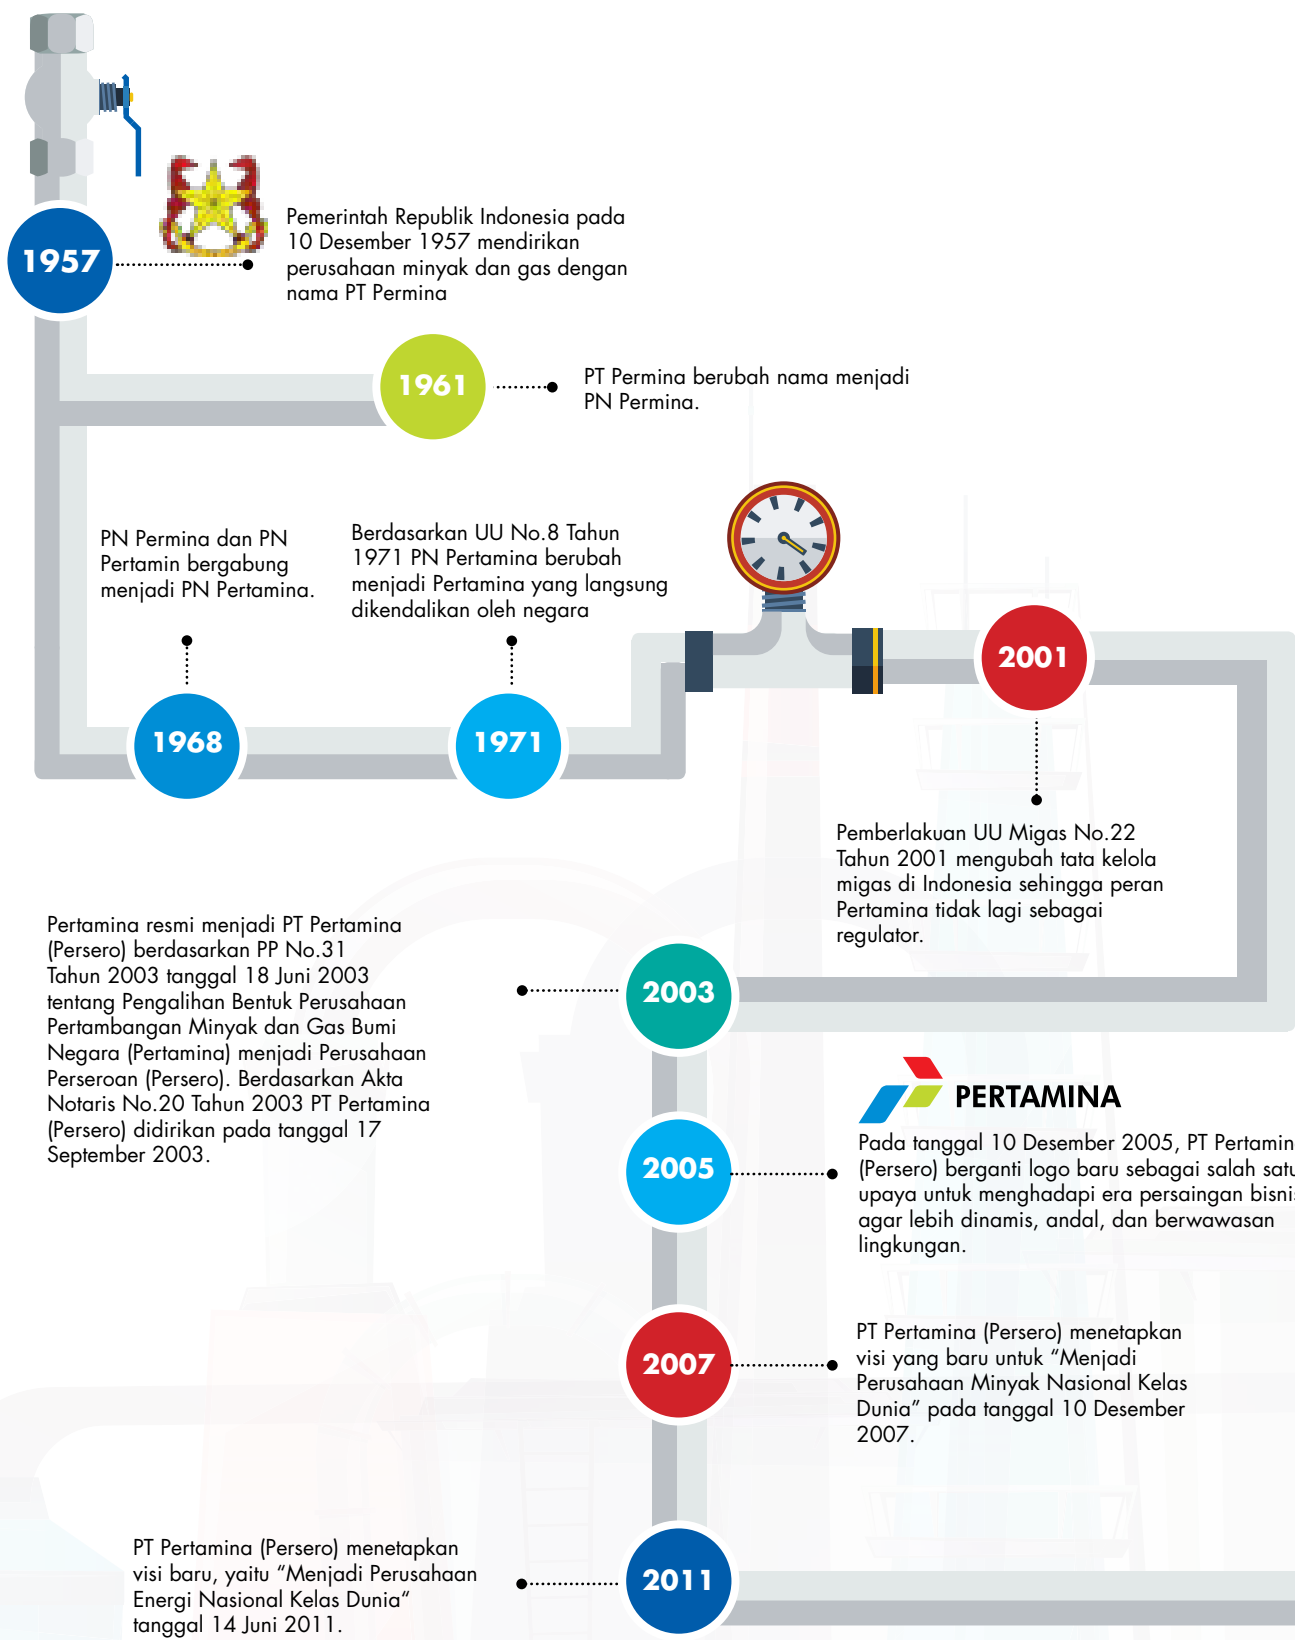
1957

Pemerintah Republik Indonesia pada 10 Desember 1957 mendirikan perusahaan minyak dan gas dengan nama PT Permina

1961

PT Permina berubah nama menjadi PN Permina.

PN Permina dan PN Pertamin bergabung menjadi PN Pertamina.

Berdasarkan UU No.8 Tahun 1971 PN Pertamina berubah menjadi Pertamina yang langsung dikendalikan oleh negara

1968

1971

2001

Pemberlakuan UU Migas No.22 Tahun 2001 mengubah tata kelola migas di Indonesia sehingga peran Pertamina tidak lagi sebagai regulator.

Pertamina resmi menjadi PT Pertamina (Persero) berdasarkan PP No.31 Tahun 2003 tanggal 18 Juni 2003 tentang Pengalihan Bentuk Perusahaan Pertambangan Minyak dan Gas Bumi Negara (Pertamina) menjadi Perusahaan Perseroan (Persero). Berdasarkan Akta Notaris No.20 Tahun 2003 PT Pertamina (Persero) didirikan pada tanggal 17 September 2003.

2003

PERTAMINA

2005

Pada tanggal 10 Desember 2005, PT Pertamin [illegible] (Persero) berganti logo baru sebagai salah satu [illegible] upaya untuk menghadapi era persaingan bisni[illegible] agar lebih dinamis, andal, dan berwawasan lingkungan.

2007

PT Pertamina (Persero) menetapkan visi yang baru untuk “Menjadi Perusahaan Minyak Nasional Kelas Dunia” pada tanggal 10 Desember 2007.

PT Pertamina (Persero) menetapkan visi baru, yaitu “Menjadi Perusahaan Energi Nasional Kelas Dunia” tanggal 14 Juni 2011.

2011